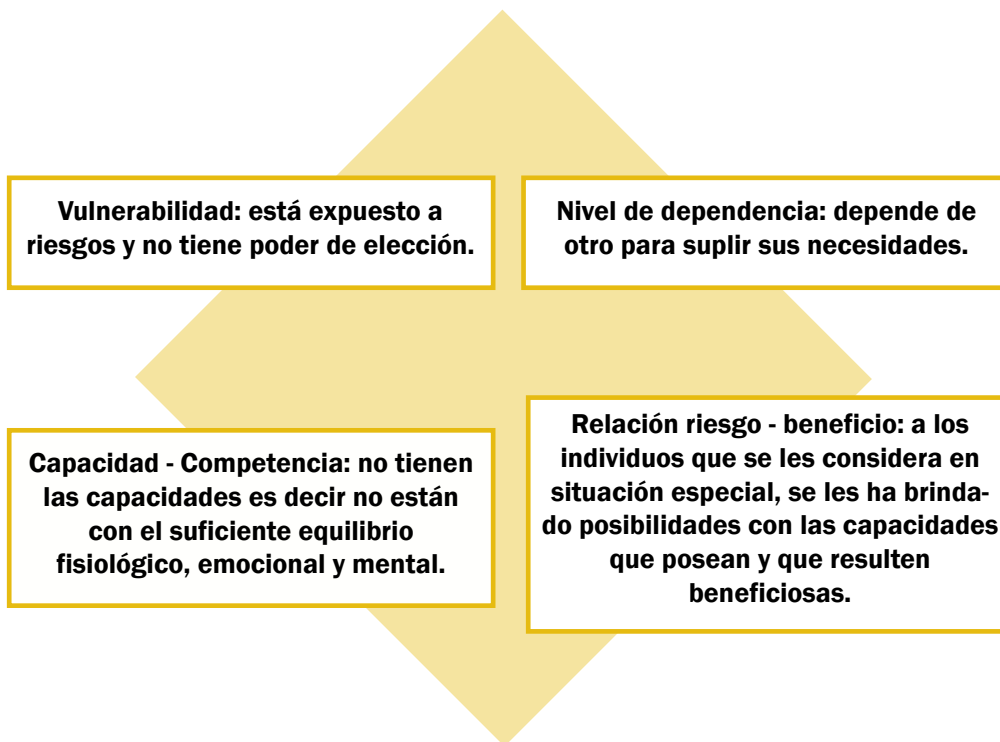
Vulnerabilidad: está expuesto a riesgos y no tiene poder de elección.

Nivel de dependencia: depende de otro para suplir sus necesidades.

Capacidad - Competencia: no tienen las capacidades es decir no están con el suficiente equilibrio fisiológico, emocional y mental.

Relación riesgo - beneficio: a los individuos que se les considera en situación especial, se les ha brindado posibilidades con las capacidades que posean y que resulten beneficiosas.